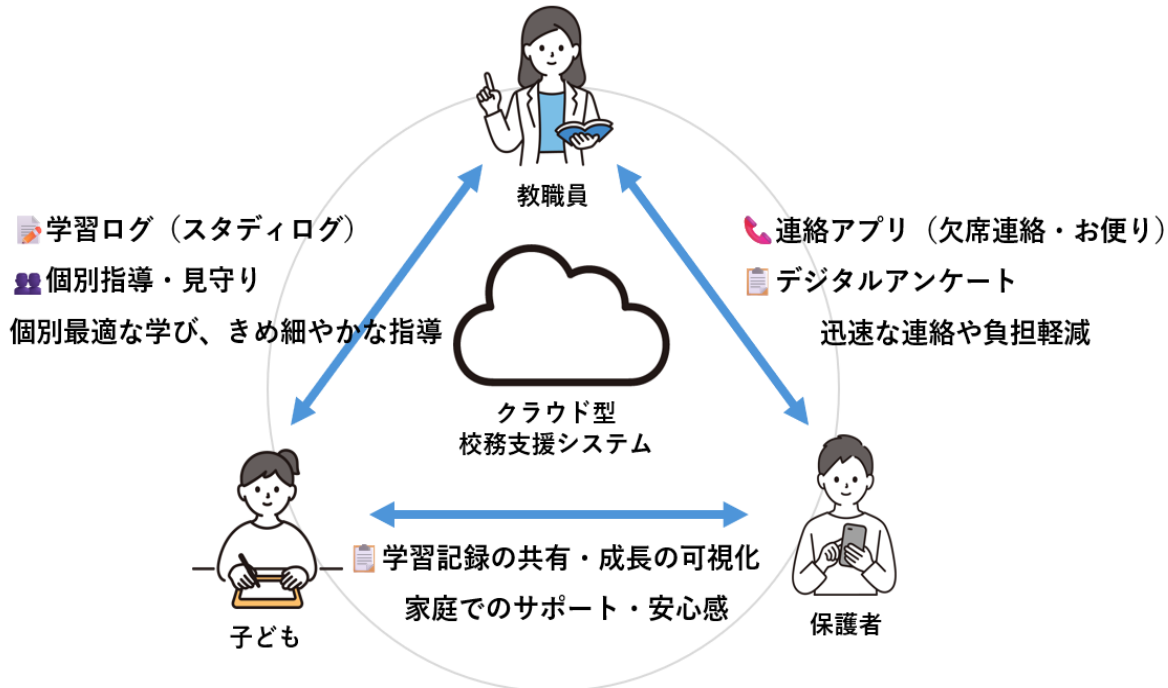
教職員

学習ログ（スタディログ）
個別指導・見守り
個別最適な学び、きめ細やかな指導

連絡アプリ（欠席連絡・お便り）
デジタルアンケート
迅速な連絡や負担軽減

クラウド型
校務支援システム

子ども

保護者

学習記録の共有・成長の可視化
家庭でのサポート・安心感